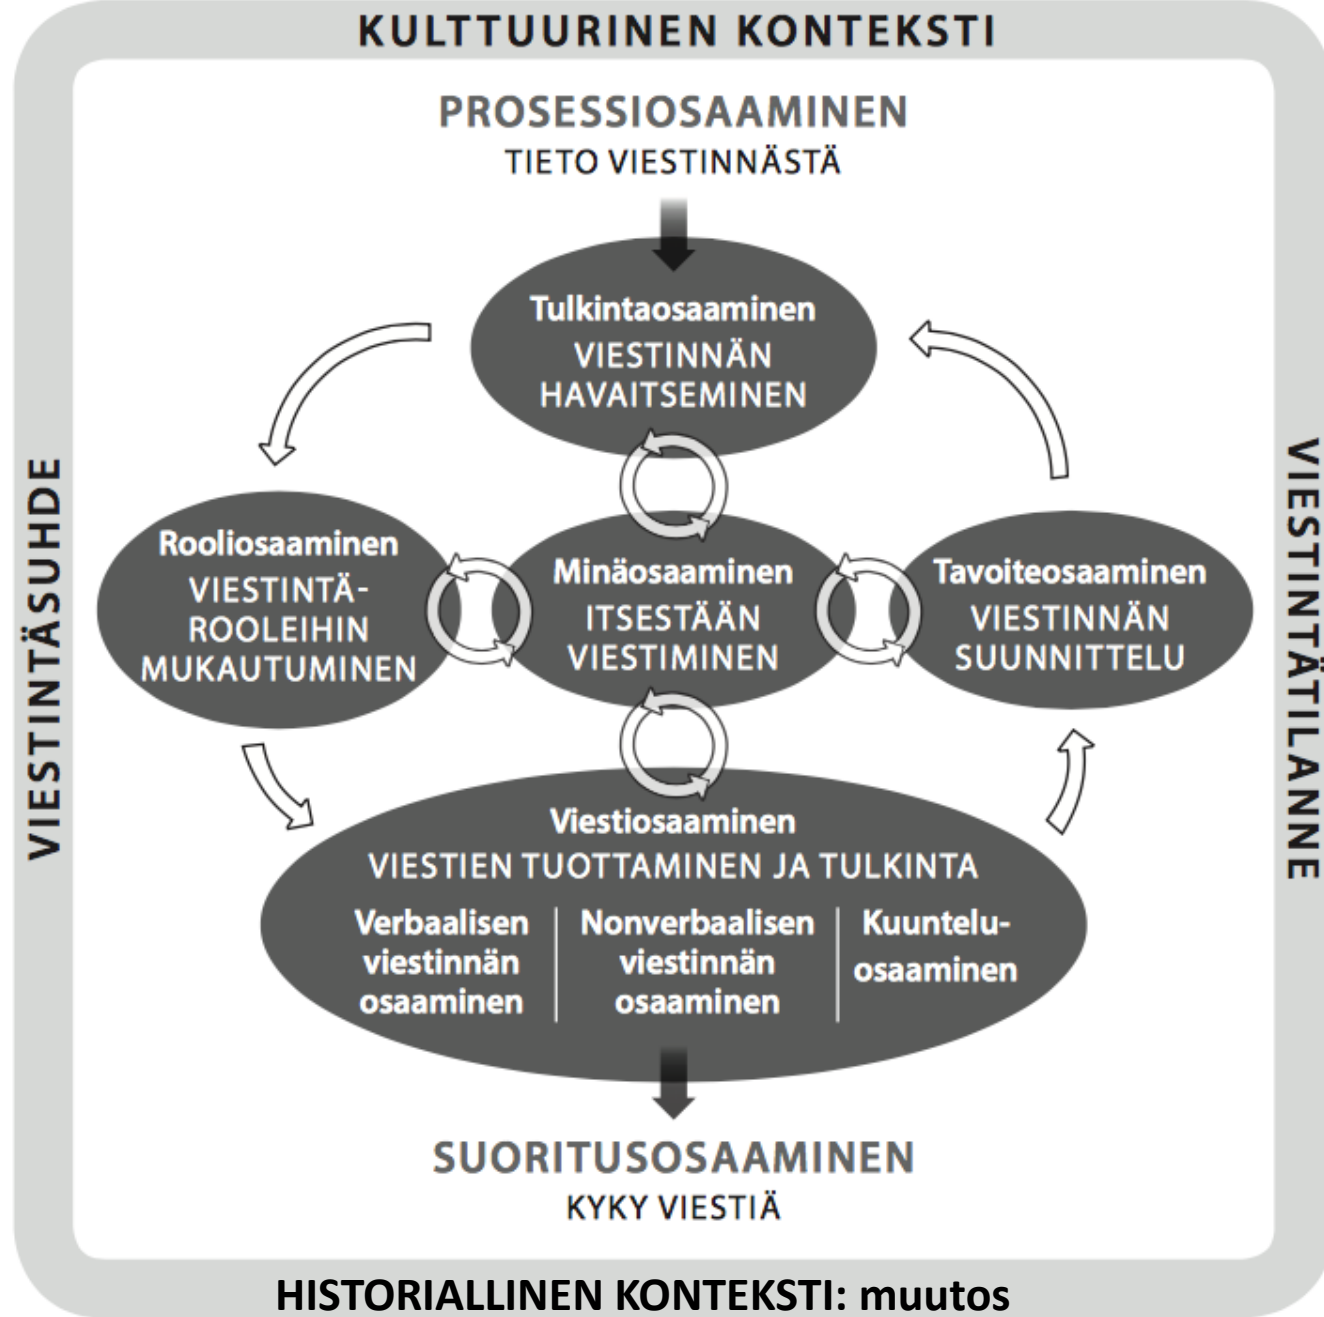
KULTTUURINEN KONTEKSTI

PROSESSIOSAAMINEN
TIETO VIESTINNÄSTÄ

Tulkintaosaaminen
VIESTINNÄN HAVAITSEMINEN

VIESTINTÄSUHDE

VIESTINTÄTILANNE

Rooliosaaminen
VIESTINTÄ-ROOLEIHIN MUKAUTUMINEN

Minäosaaminen
ITSESTÄÄN VIESTIMINEN

Tavoiteosaaminen
VIESTINNÄN SUUNNITTELU

Viestiosaaminen
VIESTIEN TUOTTAMINEN JA TULKINTA

Verbaalisen viestinnän osaaminen

Nonverbaalisen viestinnän osaaminen

Kuuntelu-osaaminen

SUORITUSOSAAMINEN
KYKY VIESTIÄ

HISTORIALLINEN KONTEKSTI: muutos